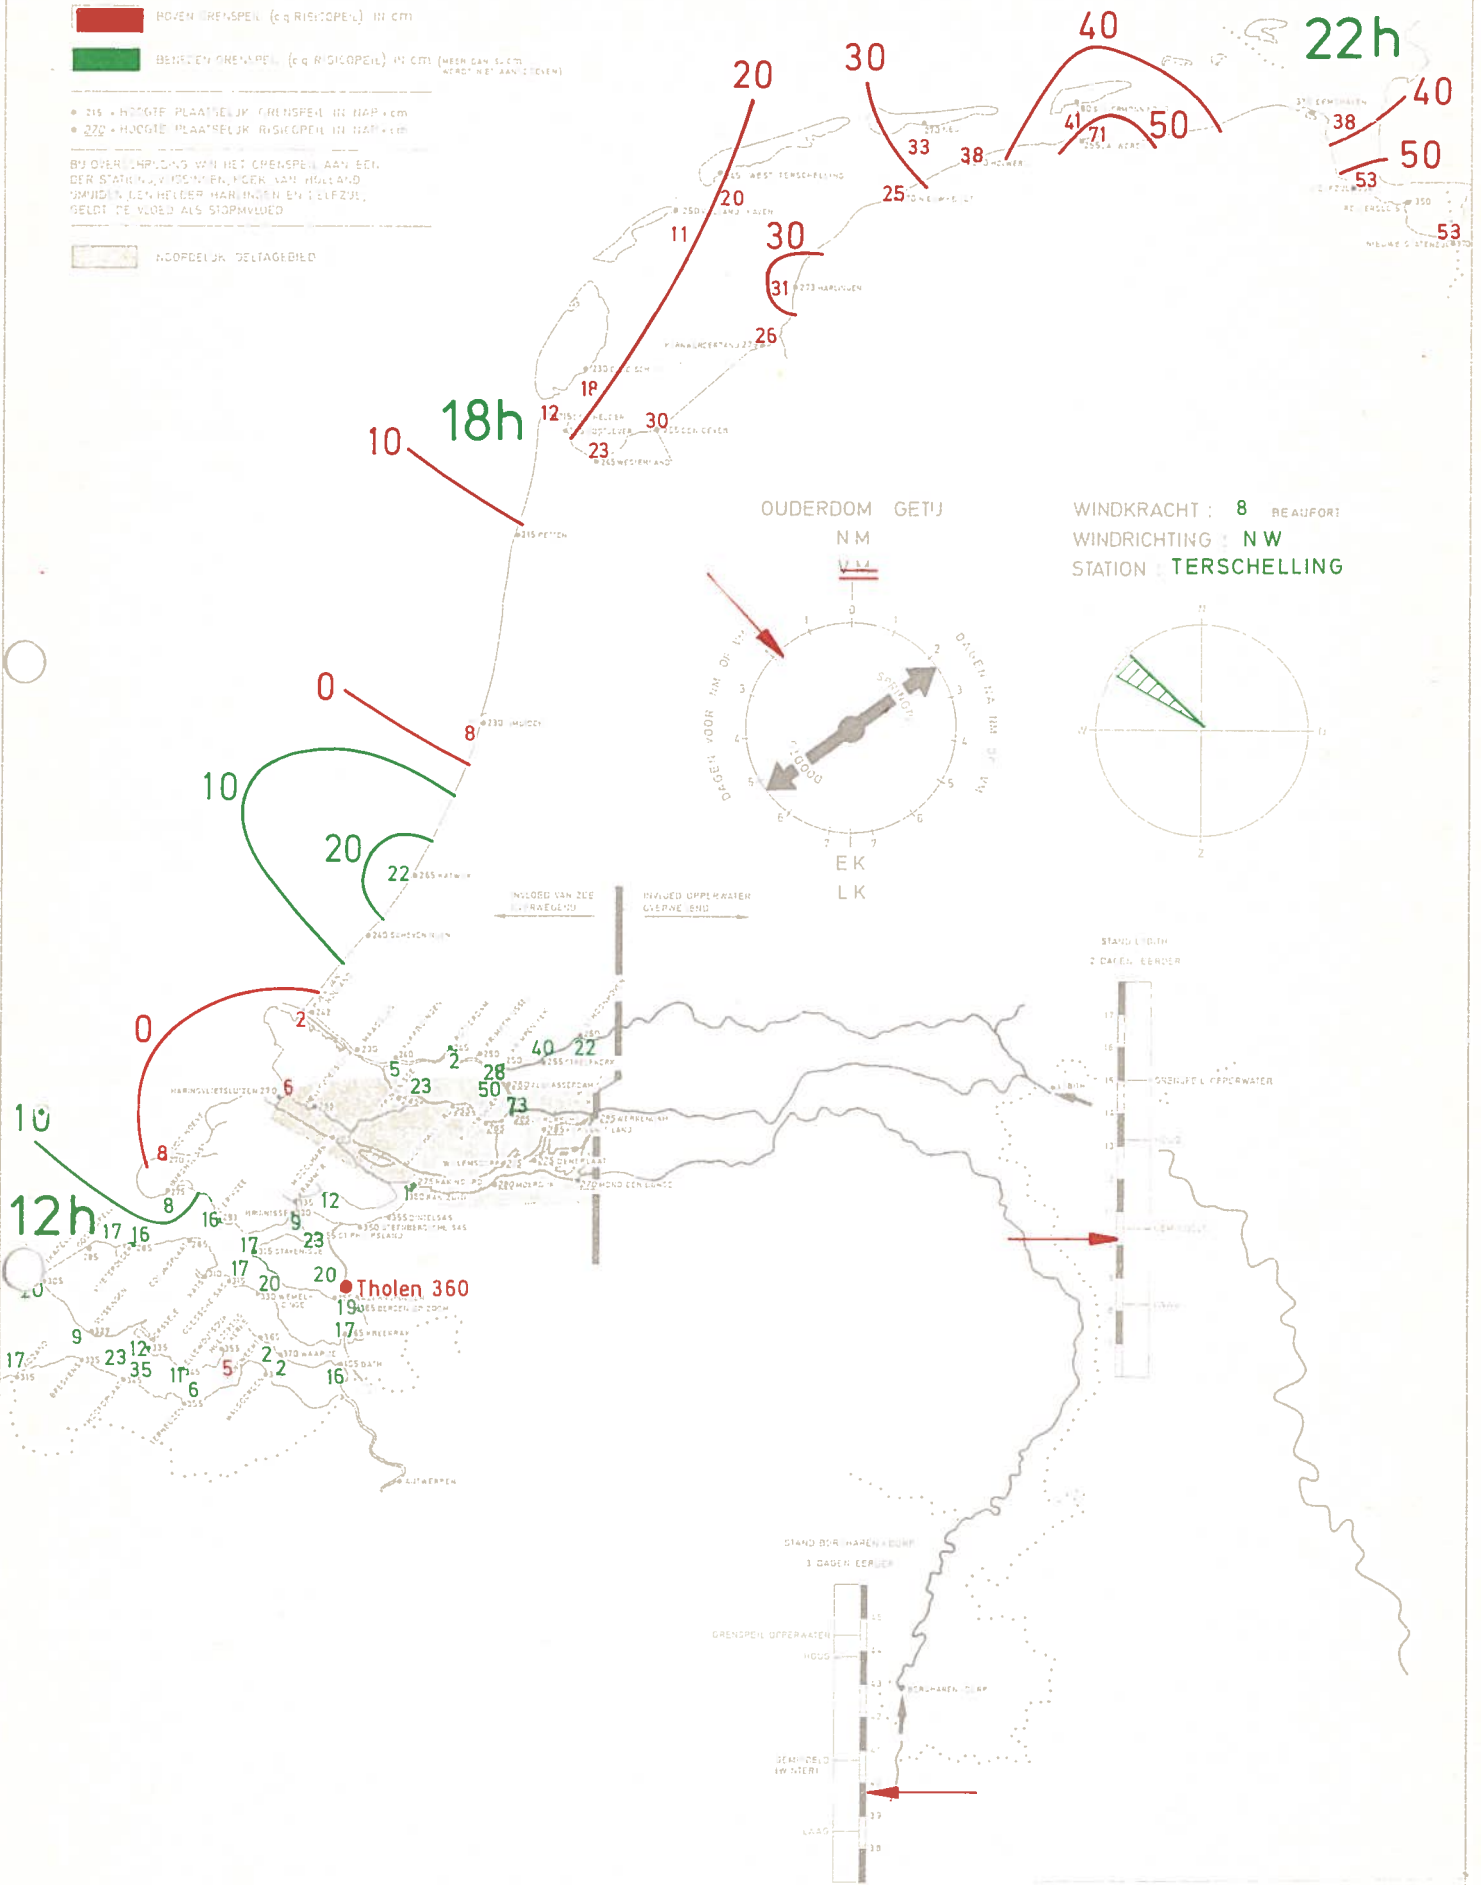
BOVEN GRENSPEIL (c.q. RISICOPEIL) IN cm

BENEDEN GRENSPEIL (c.q. RISICOPEIL) IN cm

• 215 = HOOGTE PLAATSELIJK GRENSPEIL IN NAP + cm
• 270 = HOOGTE PLAATSELIJK RISICOPEIL IN NAP + cm

BIJ OVERSCHRIJDING VAN HET GRENSPEIL AAN EEN DER STATIONS VLISSINGEN, HOEK VAN HOLLAND, IJMUIDEN, DEN HELDER, HARLINGEN EN DELFZIJL GELDT DE VLOED ALS STORMVLOED

HOOFDELIJK DELTAGEBIED

22h

40

30

20

40

50

38

33

38

41

71

50

50

53

25

53

20

11

30

31

26

18h

10

18

12

30

23

OUDERDOM GETIJ

N M

V M

WINDKRACHT : 8 BEAUFORT

WINDRICHTING : N W

STATION : TERSCHELLING

DAGEN NA DOODTIJ

DAGEN VOOR DOODTIJ

SPRINGTIJ

DOODTIJ

E K

L K

0

8

10

20

22

INVLOED VAN ZEE

INVLOED OPPERWATER

0

2

6

40

22

5

2

23

28

50

73

10

8

12h

8

16

9

12

17

16

17

23

17

20

20

Tholen 360

19

17

9

12

23

35

11

6

5

2

2

16

17

10

STAND LOBITH 2 DAGEN EERDER

STAND BORGHAREN-DORP 1 DAGEN EERDER